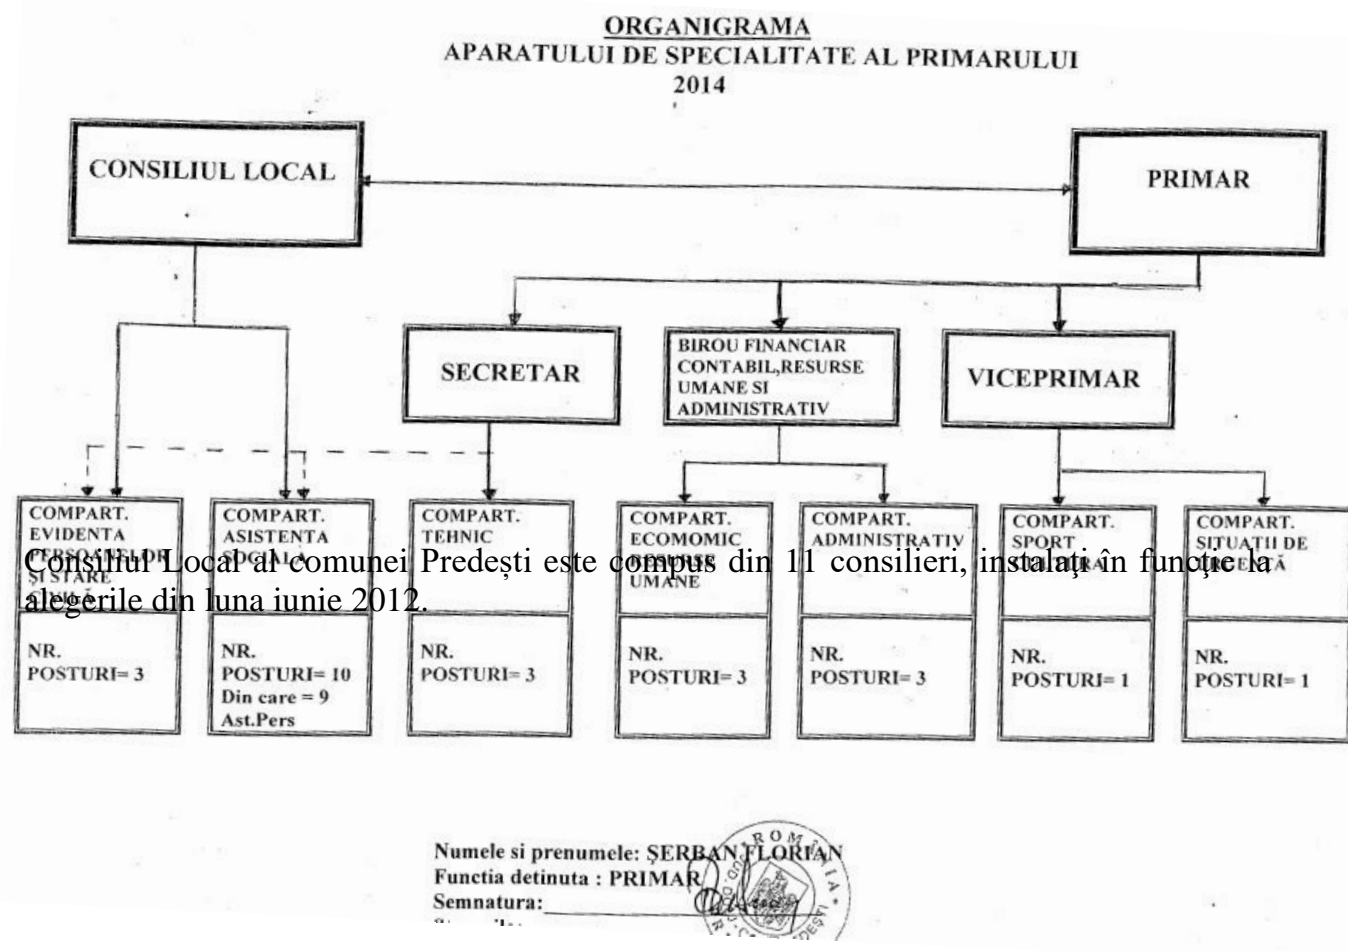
ORGANIGRAMA
APARATULUI DE SPECIALITATE AL PRIMARULUI
2014

CONSILIUL LOCAL

PRIMAR

SECRETAR

BIROU FINANCIAR CONTABIL,RESURSE UMANE SI ADMINISTRATIV

VICEPRIMAR

COMPART. EVIDENTA PERSOANELOR ȘI STARE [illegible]

NR. POSTURI= 3

COMPART. ASISTENTA SOCIALA

NR. POSTURI= 10
Din care = 9
Ast.Pers

COMPART. TEHNIC

NR. POSTURI= 3

COMPART. ECOMOMIC RESURSE UMANE

NR. POSTURI= 3

COMPART. ADMINISTRATIV

NR. POSTURI= 3

COMPART. SPORT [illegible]

NR. POSTURI= 1

COMPART. SITUATII DE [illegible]

NR. POSTURI= 1

Consiliul Local al comunei Predești este compus din 11 consilieri, instalați în funcție la alegerile din luna iunie 2012.

Numele si prenumele: ȘERBAN FLORIAN
Functia detinuta : PRIMAR
Semnatura:
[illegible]

ROMANIA
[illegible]